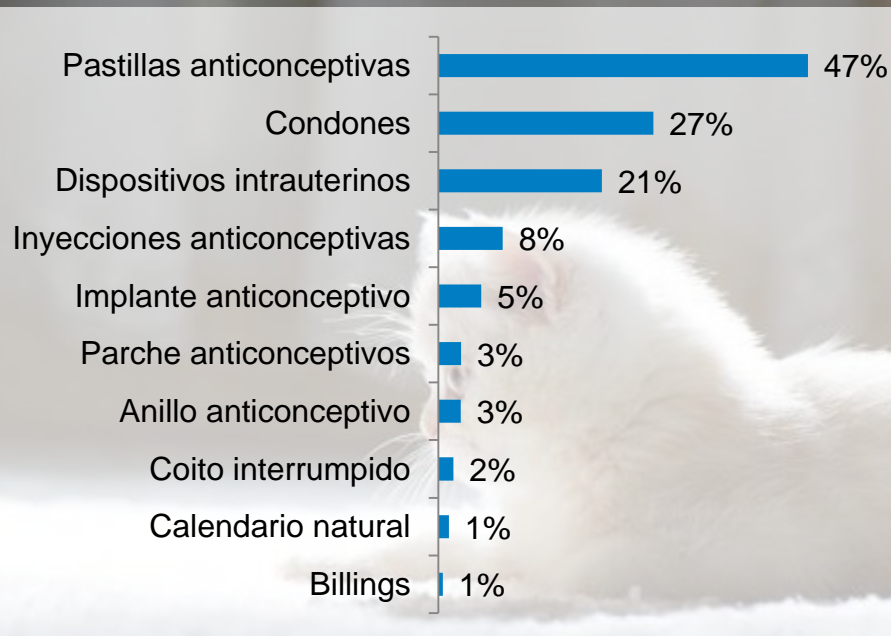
| | |
|---|---|
| Pastillas anticonceptivas | 47% |
| Condones | 27% |
| Dispositivos intrauterinos | 21% |
| Inyecciones anticonceptivas | 8% |
| Implante anticonceptivo | 5% |
| Parche anticonceptivos | 3% |
| Anillo anticonceptivo | 3% |
| Coito interrumpido | 2% |
| Calendario natural | 1% |
| Billings | 1% |